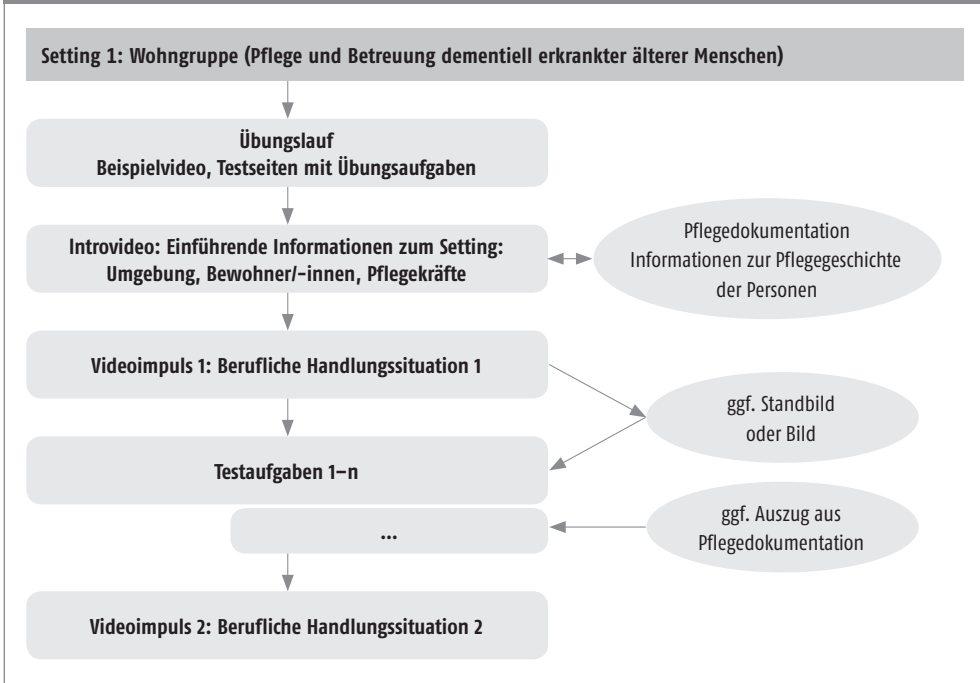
Setting 1: Wohngruppe (Pflege und Betreuung dementiell erkrankter älterer Menschen)

Übungslauf
Beispielvideo, Testseiten mit Übungsaufgaben

Introvideo: Einführende Informationen zum Setting: Umgebung, Bewohner/-innen, Pflegekräfte

Pflegedokumentation
Informationen zur Pflegegeschichte der Personen

Videoimpuls 1: Berufliche Handlungssituation 1

ggf. Standbild oder Bild

Testaufgaben 1–n

...

ggf. Auszug aus Pflegedokumentation

Videoimpuls 2: Berufliche Handlungssituation 2